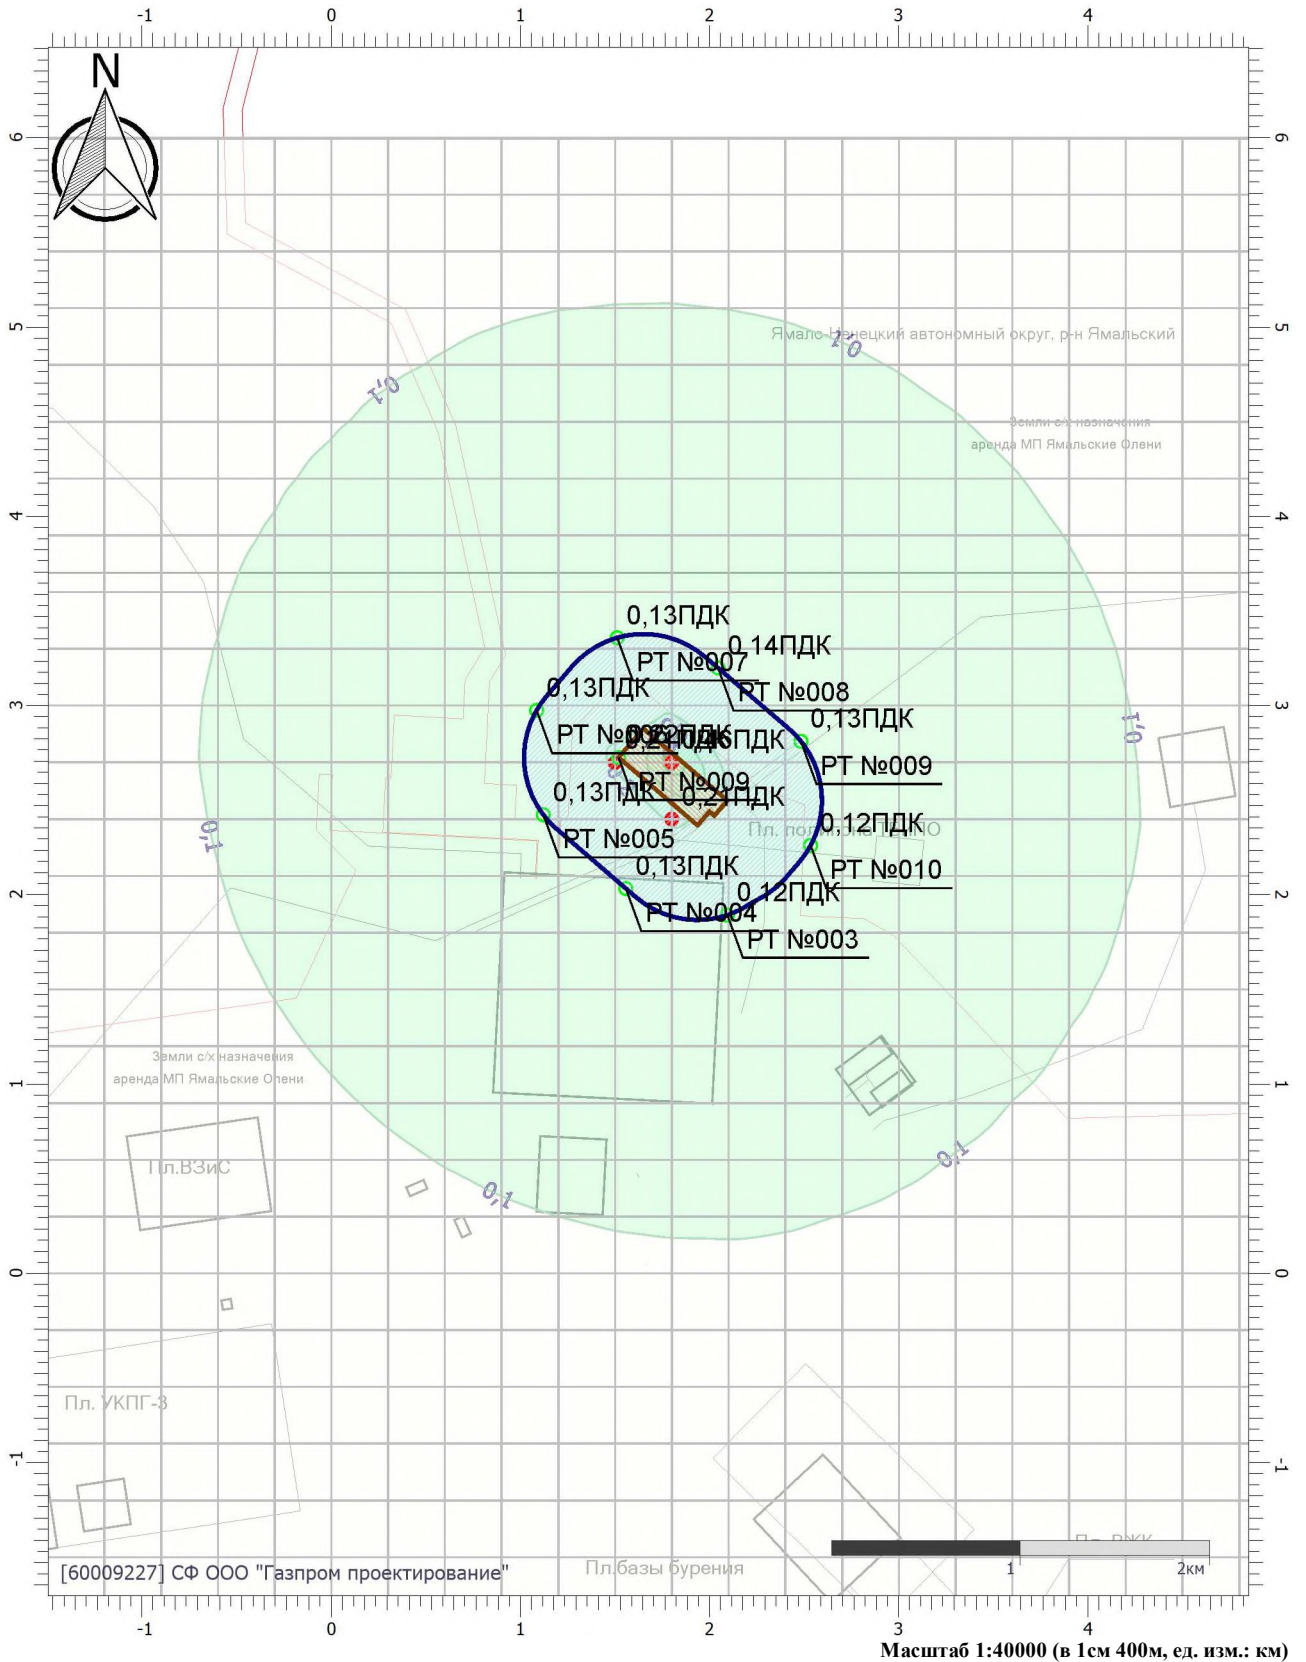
-1 0 1 2 3 4

N

6 5 4 3 2 1 0 -1

Ямало-Ненецкий автономный округ, р-н Ямальский

0,1

0,1

Земли с/х назначения
аренда МП Ямальские Олени

0,13ПДК
0,14ПДК
РТ №007
РТ №008
0,13ПДК
0,13ПДК
РТ №006
0,21ПДК
0,16ПДК
РТ №009
РТ №009
0,13ПДК
0,21ПДК
0,12ПДК
РТ №005
Пл. полигона ТБО
0,13ПДК
РТ №010
0,12ПДК
РТ №004
РТ №003

0,1

0,1

Земли с/х назначения
аренда МП Ямальские Олени

Пл.ВЗиС

0,1

0,1

Пл. УКПГ-3

Пл. ВЖК

[60009227] СФ ООО "Газпром проектирование"

Пл.базы бурения

1 2км

-1 0 1 2 3 4

Масштаб 1:40000 (в 1см 400м, ед. изм.: км)